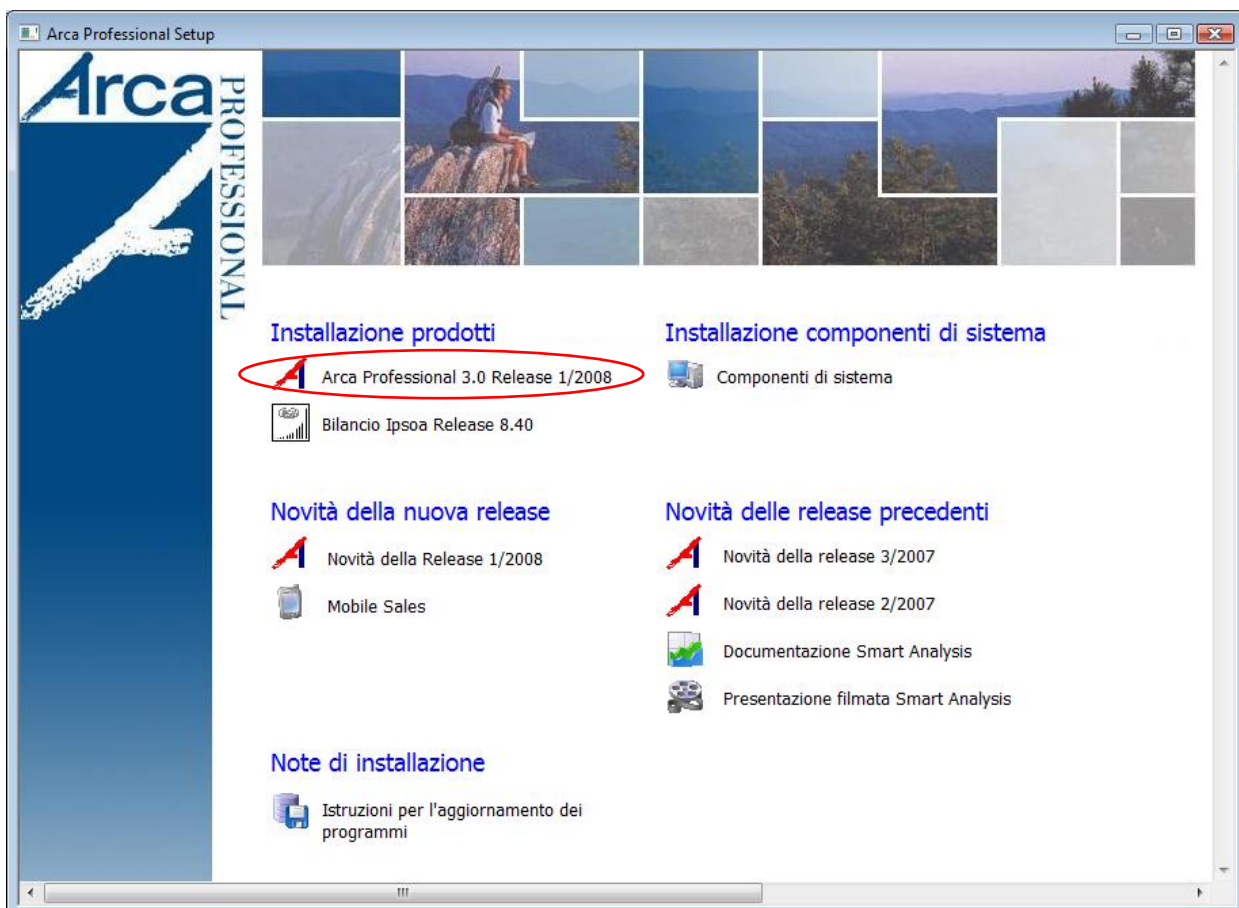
Arca Professional Setup

Arca

PROFESSIONAL

Installazione prodotti

Arca Professional 3.0 Release 1/2008

Bilancio Ipsoa Release 8.40

Installazione componenti di sistema

Componenti di sistema

Novità della nuova release

Novità della Release 1/2008

Mobile Sales

Novità delle release precedenti

Novità della release 3/2007

Novità della release 2/2007

Documentazione Smart Analysis

Presentazione filmata Smart Analysis

Note di installazione

Istruzioni per l'aggiornamento dei programmi